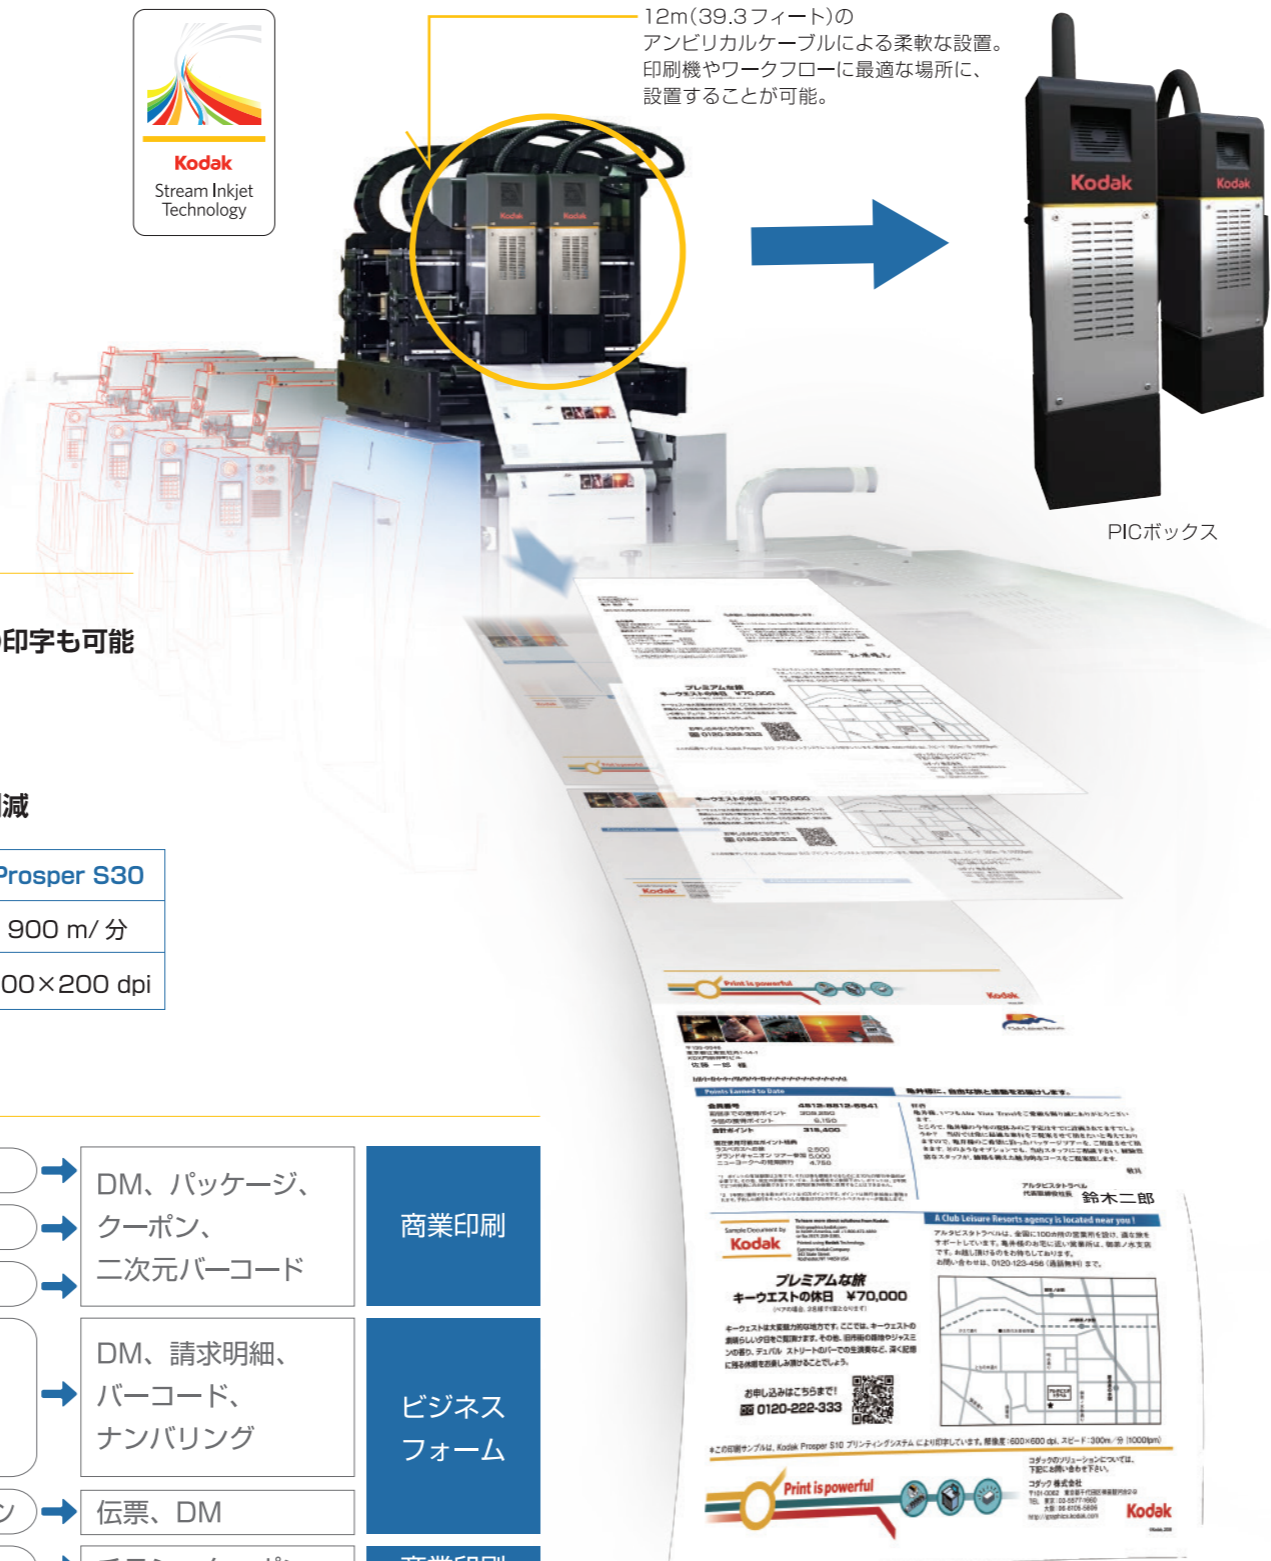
Kodak
Stream Inkjet Technology

12m(39.3フィート)の
アンビリカルケーブルによる柔軟な設置。
印刷機やワークフローに最適な場所に、
設置することが可能。

Kodak
Kodak

PICボックス

印字も可能

減

| Prosper S30 |
|---|
| 900 m/ 分 |
| 00×200 dpi |

DM、パッケージ、
クーポン、
二次元バーコード

商業印刷

DM、請求明細、
バーコード、
ナンバリング

ビジネス
フォーム

伝票、DM

Print is powerful
Kodak
プレミアムな旅
キーウエストの休日 ¥70,000
お申し込みはこちらまで!
0120-222-333
A Club Leisure Resorts agency is located near you!
鈴木二郎
Print is powerful
Kodak